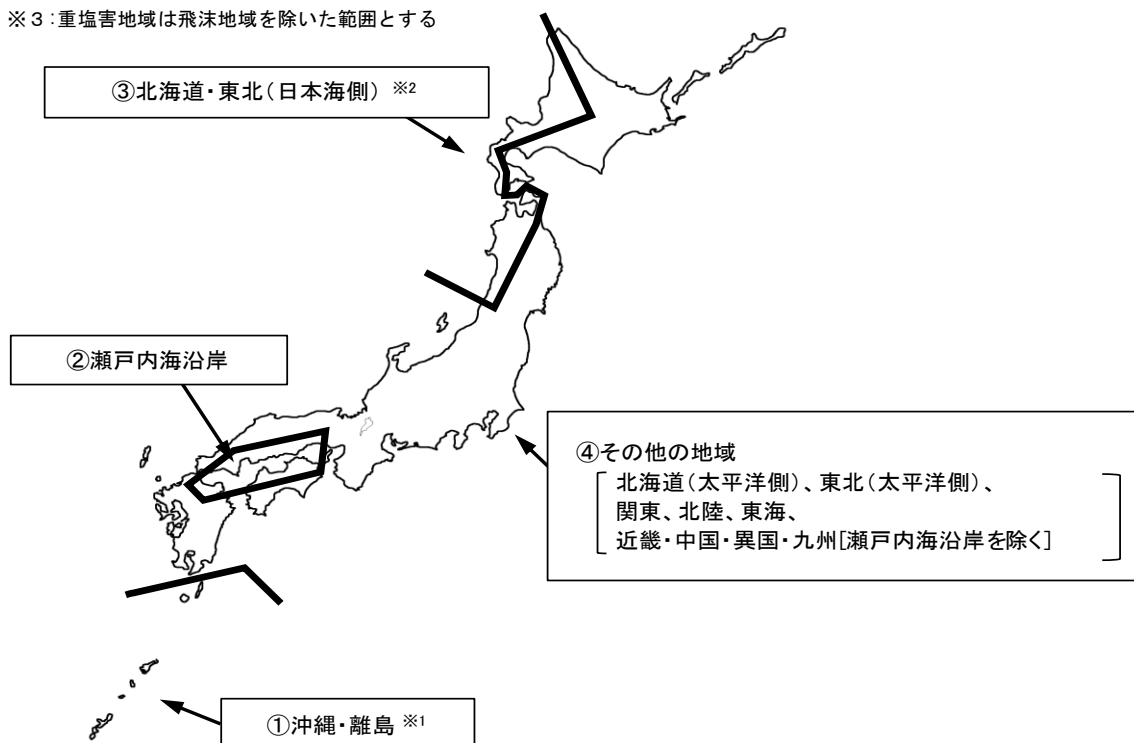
※3：重塩害地域は飛沫地域を除いた範囲とする

③北海道・東北（日本海側） ※2

②瀬戸内海沿岸

④その他の地域
北海道（太平洋側）、東北（太平洋側）、
関東、北陸、東海、
近畿・中国・異国・九州[瀬戸内海沿岸を除く]

①沖縄・離島 ※1